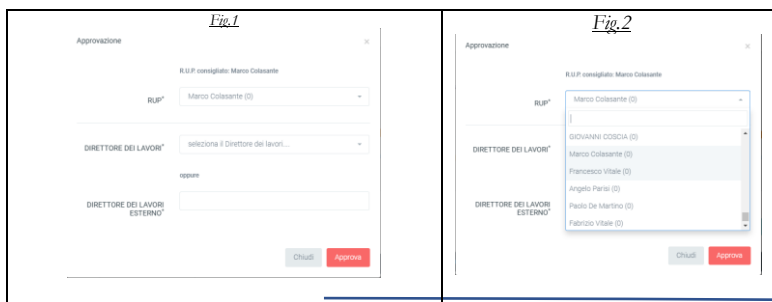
| Fig.1 | Fig.2 |
|---|---|
| Approvazione × | Approvazione × |
| R.U.P. consigliato: Marco Colasante | R.U.P. consigliato: Marco Colasante |
| RUP* Marco Colasante (0) | RUP* Marco Colasante (0) |
| DIRETTORE DEI LAVORI* seleziona il Direttore dei lavori... | GIOVANNI COSCIA (0) |
| oppure | Marco Colasante (0) |
| DIRETTORE DEI LAVORI ESTERNO* | Francesco Vitale (0) |
| Chiudi Approva | DIRETTORE DEI LAVORI* Angelo Pariso (0) |
| | Paolo De Martino (0) |
| | DIRETTORE DEI LAVORI ESTERNO* Fabrizio Vitale (0) |
| | Chiudi Approva |